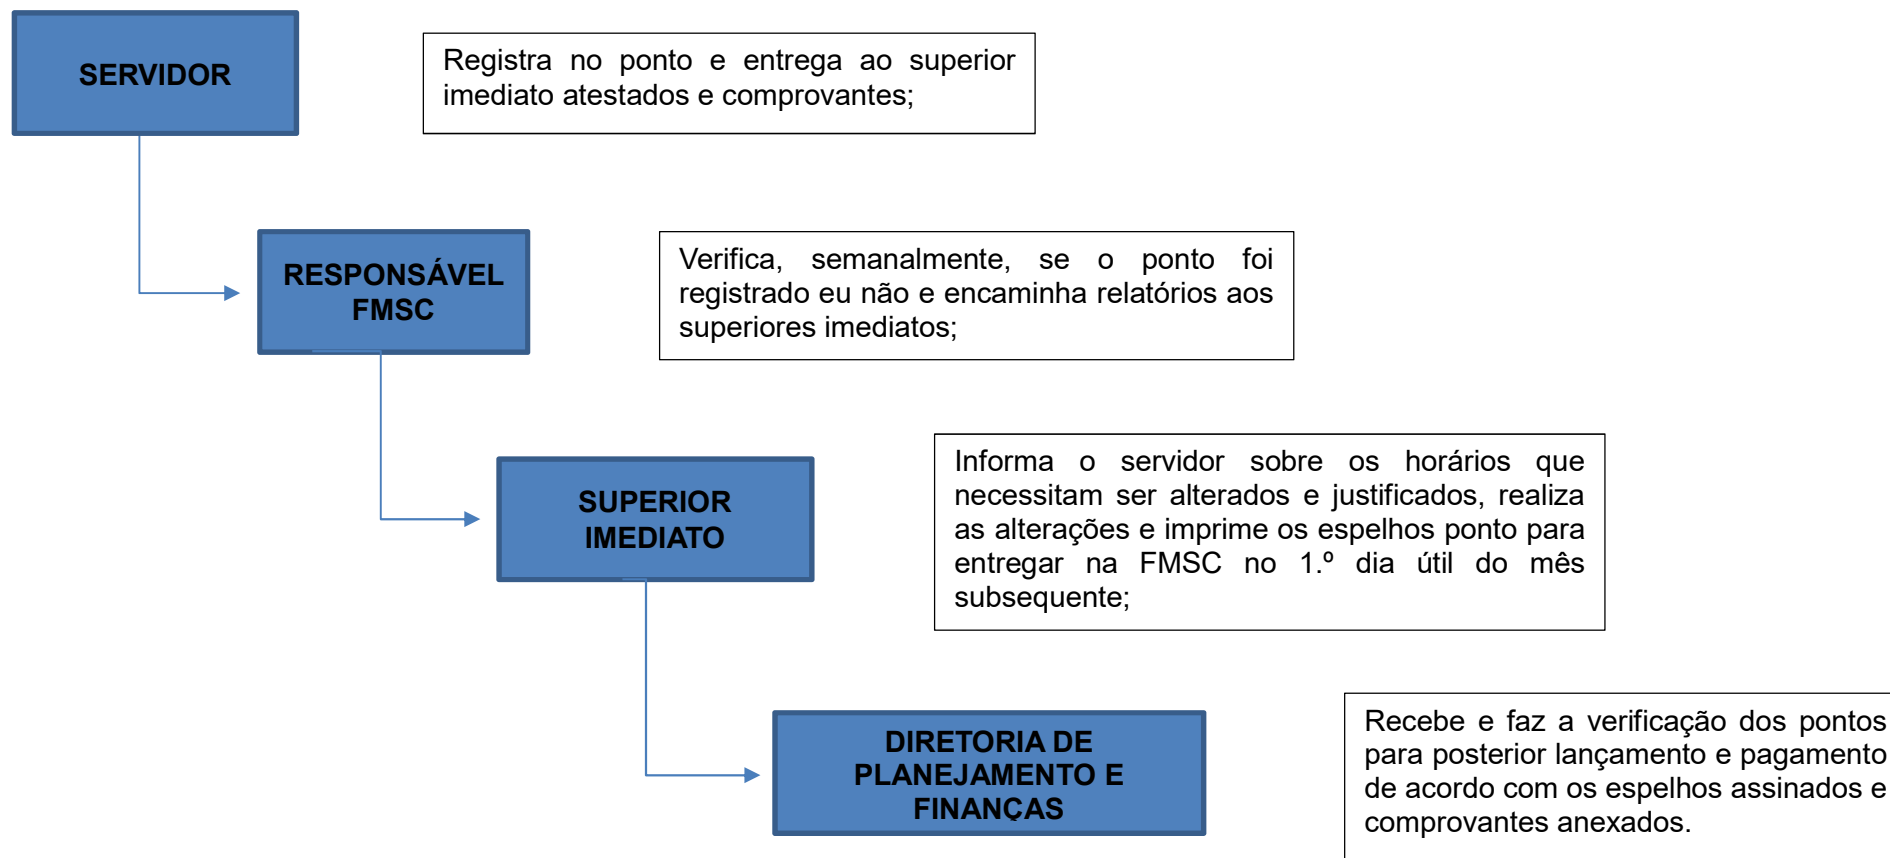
SERVIDOR

Registra no ponto e entrega ao superior imediato atestados e comprovantes;

RESPONSÁVEL FMSC

Verifica, semanalmente, se o ponto foi registrado eu não e encaminha relatórios aos superiores imediatos;

SUPERIOR IMEDIATO

Informa o servidor sobre os horários que necessitam ser alterados e justificados, realiza as alterações e imprime os espelhos ponto para entregar na FMSC no 1.º dia útil do mês subsequente;

DIRETORIA DE PLANEJAMENTO E FINANÇAS

Recebe e faz a verificação dos pontos para posterior lançamento e pagamento de acordo com os espelhos assinados e comprovantes anexados.